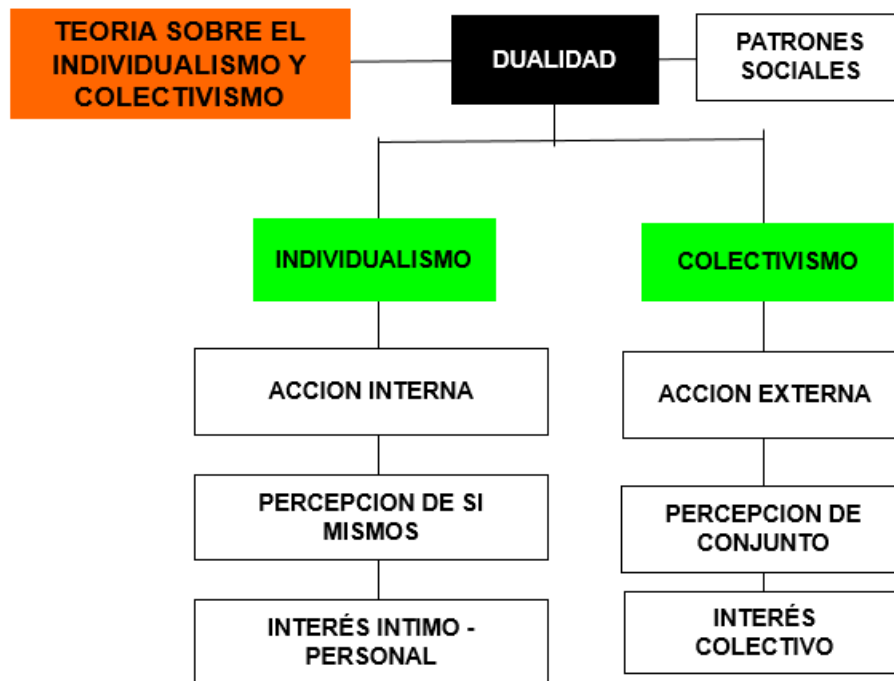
TEORIA SOBRE EL INDIVIDUALISMO Y COLECTIVISMO

DUALIDAD

PATRONES SOCIALES

INDIVIDUALISMO

COLECTIVISMO

ACCION INTERNA

ACCION EXTERNA

PERCEPCION DE SI MISMOS

PERCEPCION DE CONJUNTO

INTERÉS INTIMO - PERSONAL

INTERÉS COLECTIVO